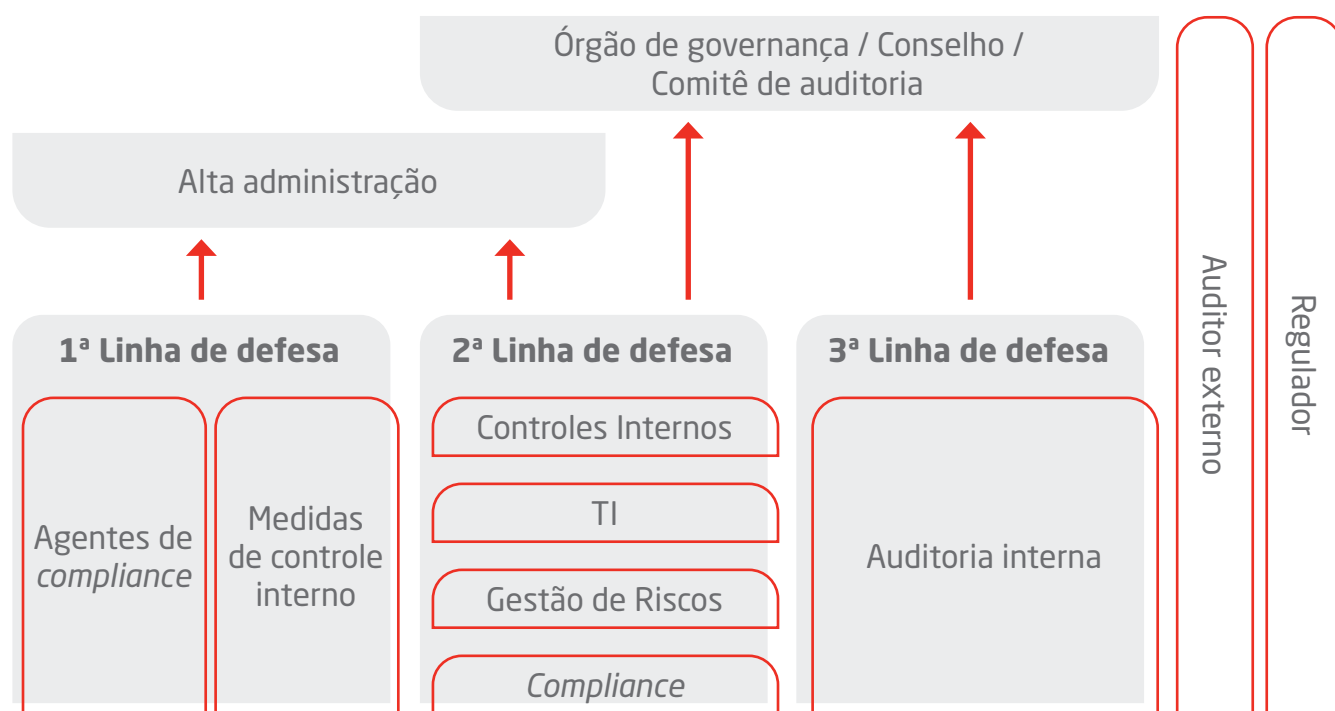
Órgão de governança / Conselho / Comitê de auditoria

Alta administração

1ª Linha de defesa

Agentes de *compliance*

Medidas de controle interno

2ª Linha de defesa

Controles Internos

TI

Gestão de Riscos

*Compliance*

3ª Linha de defesa

Auditoria interna

Auditor externo

Regulador